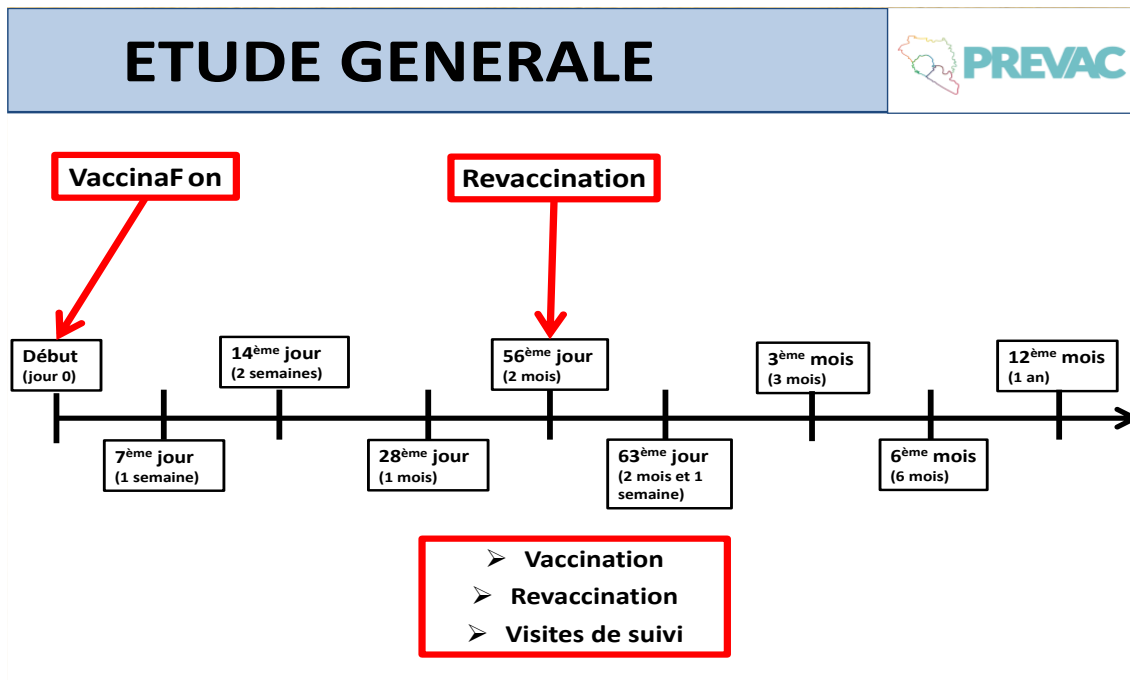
ETUDE GENERALE

PREVAC

VaccinaF on

Revaccination

Début (jour 0)

14$^{ème}$ jour (2 semaines)

56$^{ème}$ jour (2 mois)

3$^{ème}$ mois (3 mois)

12$^{ème}$ mois (1 an)

7$^{ème}$ jour (1 semaine)

28$^{ème}$ jour (1 mois)

63$^{ème}$ jour (2 mois et 1 semaine)

6$^{ème}$ mois (6 mois)

➢ Vaccination
➢ Revaccination
➢ Visites de suivi